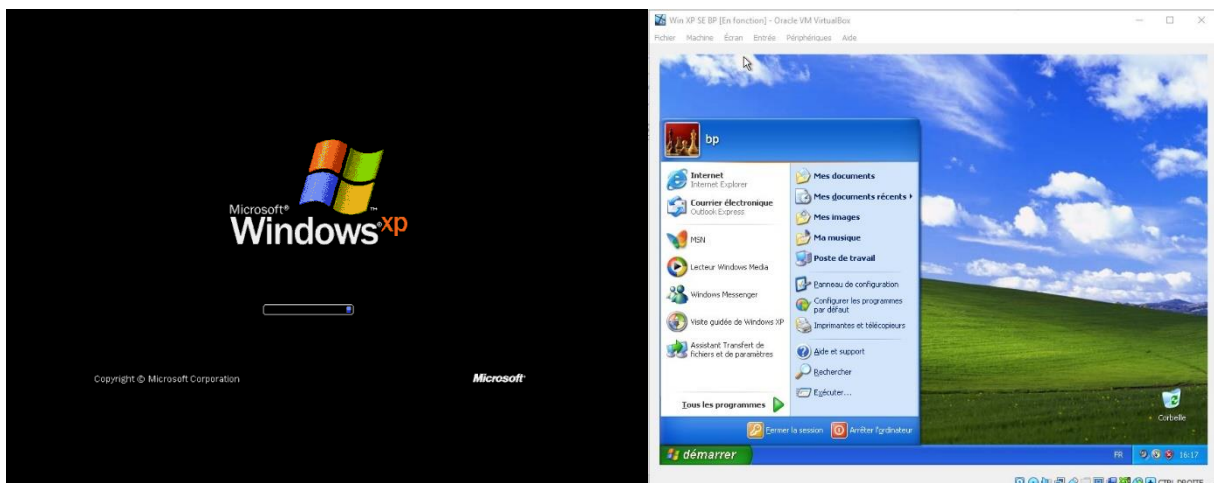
Microsoft® Windows™ xp

Copyright © Microsoft Corporation

Microsoft®

Win XP SE BP [En fonction] - Oracle VM VirtualBox

Fichier Machine Écran Entrée Périphériques Aide

bp

Internet
Internet Explorer

Courrier électronique
Outlook Express

MSN

Lecteur Windows Media

Windows Messenger

Visite guidée de Windows XP

Assistant Transfert de fichiers et de paramètres

Tous les programmes

Mes documents

Mes documents récents

Mes images

Ma musique

Poste de travail

Panneau de configuration

Configurer les programmes par défaut

Imprimantes et télécopieurs

Aide et support

Rechercher

Exécuter...

Fermer la session

Arrêter l'ordinateur

démarrer

Corbeille

FR 16:17

CTRL DROITE